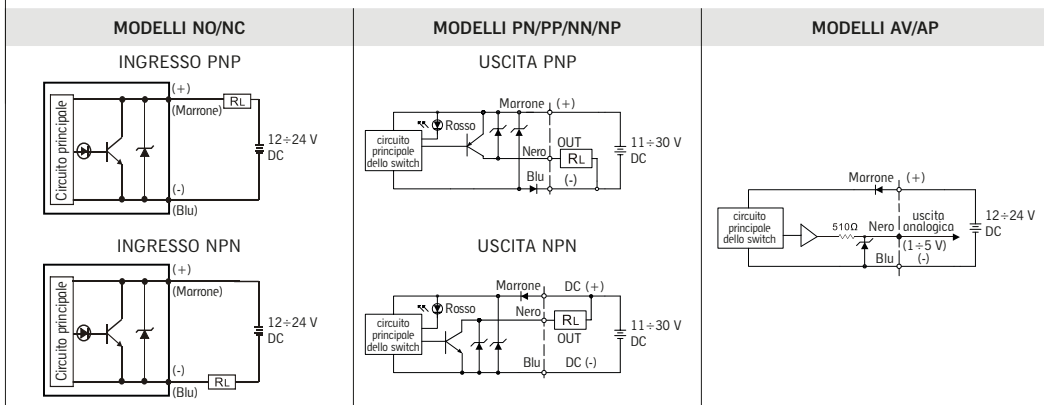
| MODELLI NO/NC | MODELLI PN/PP/NN/NP | MODELLI AV/AP |
|---|---|---|
| INGRESSO PNP | USCITA PNP | |

Circuito principale
(+)
(Marrone)
RL
12÷24 V DC
(-)
(Blu)

Rosso
Marrone (+)
circuito principale dello switch
OUT
Nero
RL
11÷30 V DC
Blu (-)

Marrone (+)
circuito principale dello switch
510Ω
Nero
uscita analogica
(1÷5 V)
Blu (-)
12÷24 V DC

INGRESSO NPN

Circuito principale
(+)
(Marrone)
12÷24 V DC
(-)
RL
(Blu)

USCITA NPN

Rosso
Marrone
DC (+)
circuito principale dello switch
Nero
RL
OUT
11÷30 V DC
Blu
DC (-)